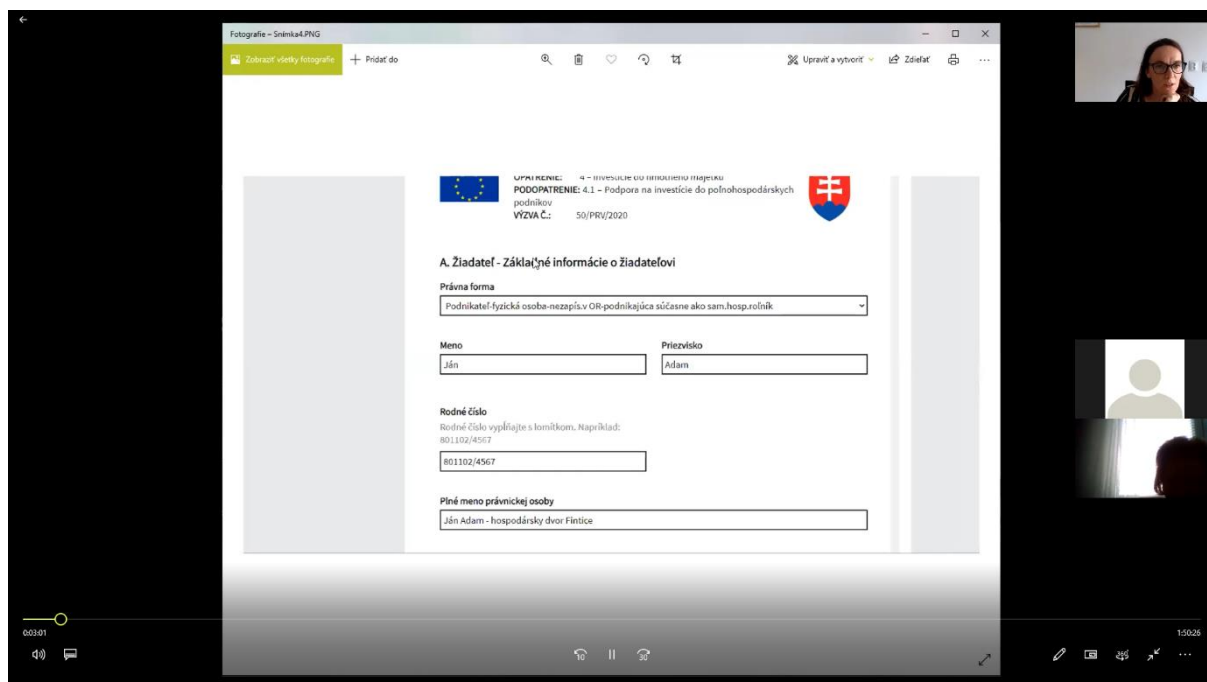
Fotografie – Snímka4.PNG

Zobraziť všetky fotografie
+ Pridať do
Upraviť a vytvoriť
Zdieľať
...

OPATRENIE: 4 – Investície do hmotného majetku
PODOPATRENIE: 4.1 – Podpora na investície do poľnohospodárskych podnikov
VÝZVA Č.: 50/PRV/2020

A. Žiadateľ - Základné informácie o žiadateľovi

Právna forma
Podnikateľ-fyzická osoba-nezapís.v OR-podnikajúca súčasne ako sam.hosp.roľník

Meno
Ján

Priezvisko
Adam

Rodné číslo
Rodné číslo vyplňajte s lomítkom. Napríklad: 801102/4567
801102/4567

Plné meno právnickej osoby
Ján Adam - hospodársky dvor Fintice

0:03:01
1:50:26